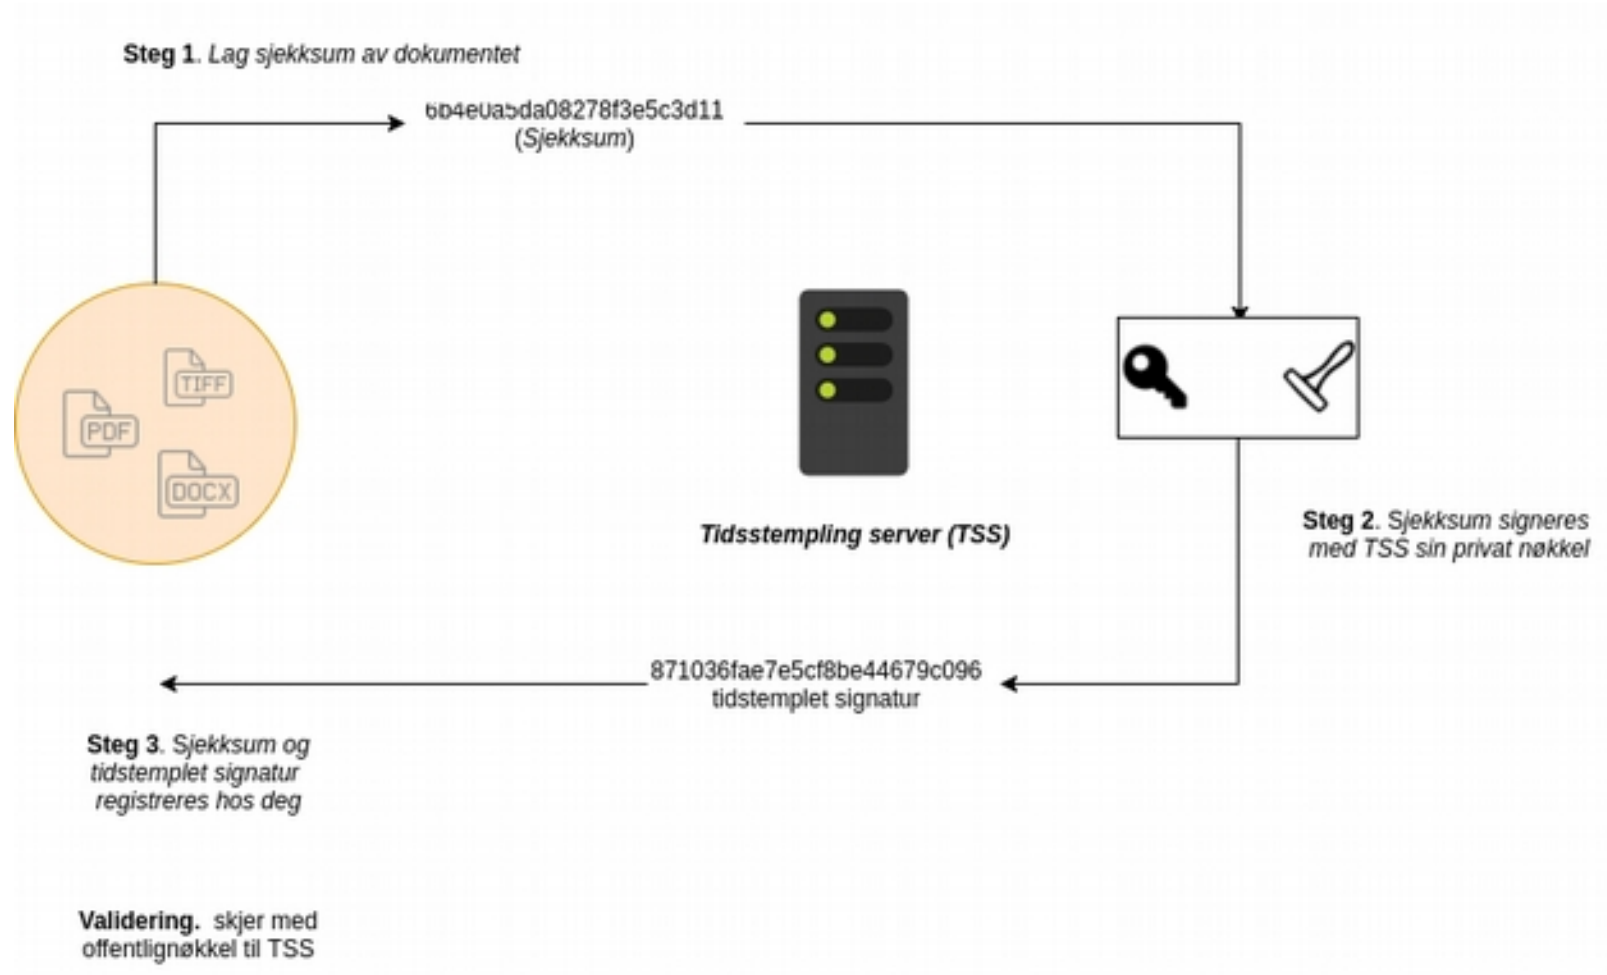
**Steg 1**. *Lag sjekksum av dokumentet*

6b4e0a5da08278f3e5c3d11
(*Sjekksum*)

TIFF
PDF
DOCX

***Tidsstempling server (TSS)***

**Steg 2**. *Sjekksum signeres med TSS sin privat nøkkel*

871036fae7e5cf8be44679c096
tidstemplet signatur

**Steg 3**. *Sjekksum og tidstemplet signatur registreres hos deg*

**Validering.** skjer med offentlignøkkel til TSS